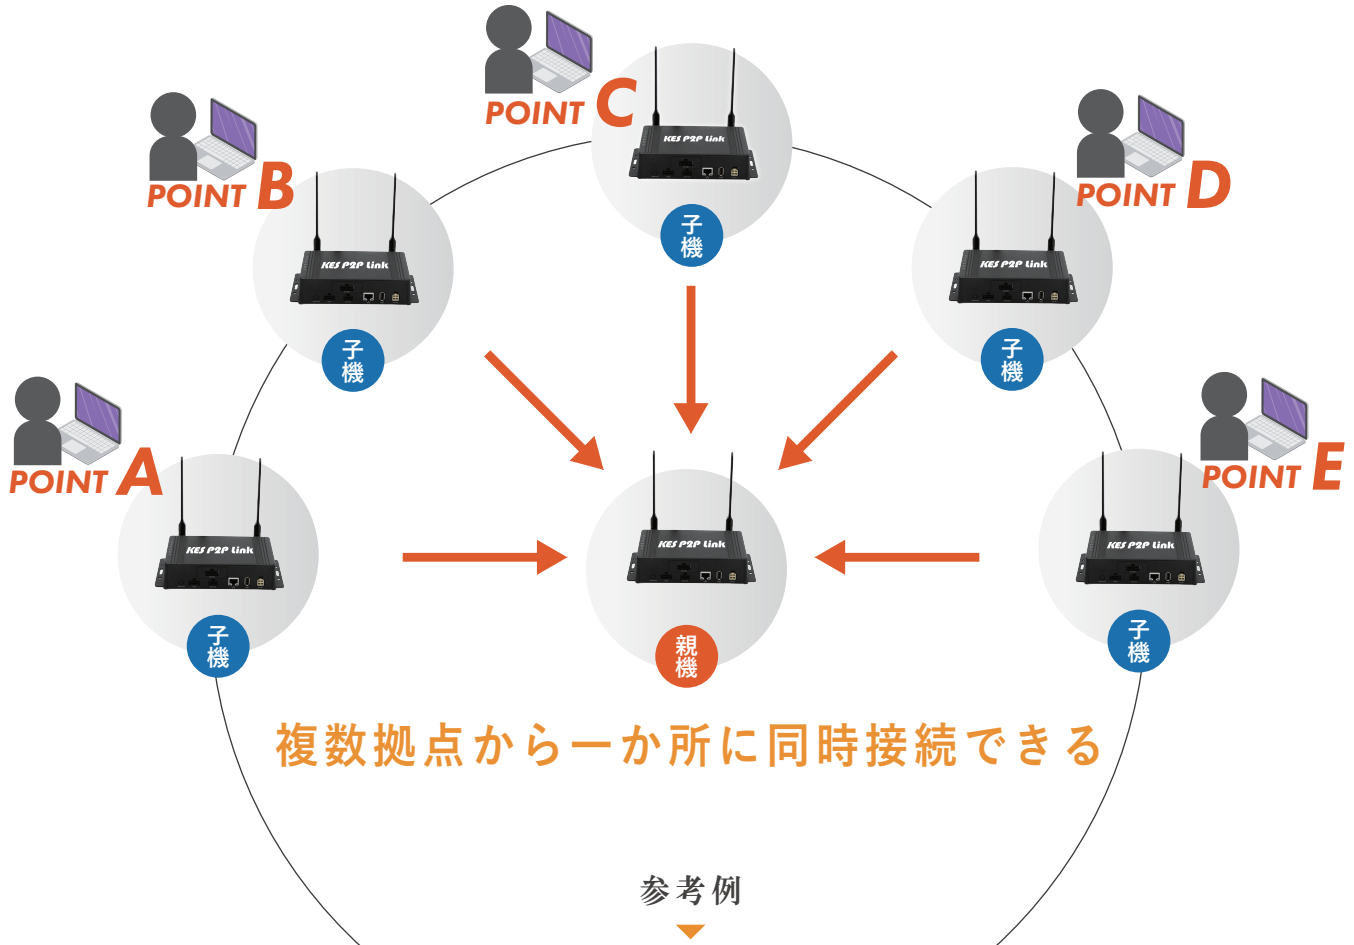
POINT C

KES P2P Link

子機

POINT B

KES P2P Link

子機

POINT D

KES P2P Link

子機

POINT A

KES P2P Link

子機

KES P2P Link

親機

POINT E

KES P2P Link

子機

複数拠点から一か所に同時接続できる

参考例